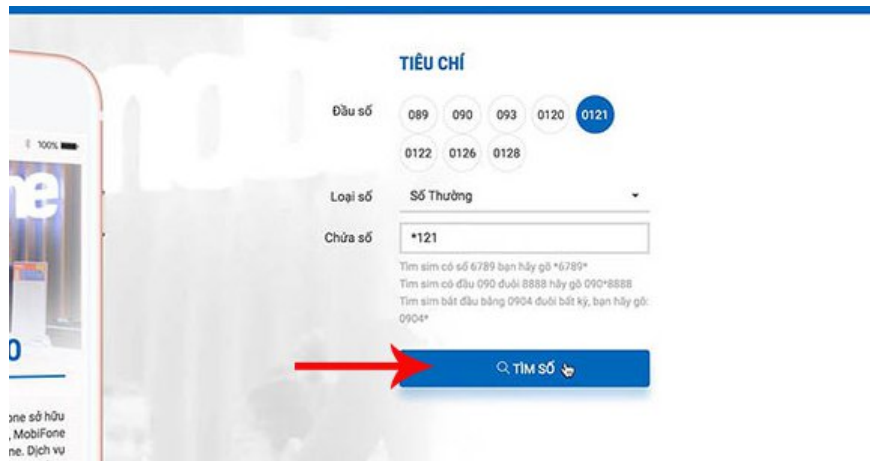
TIÊU CHÍ

Đầu số 089 090 093 0120 0121 0122 0126 0128

Loại số Số Thường

Chứa số *121

Tìm sim có số 6789 bạn hãy gõ *6789*
Tìm sim có đầu 090 đuôi 8888 hãy gõ 090*8888
Tìm sim bắt đầu bằng 0904 đuôi bất kỳ, bạn hãy gõ: 0904*

TÌM SỐ

100%

ne

0

one sở hữu
, MobiFone
ne. Dịch vụ